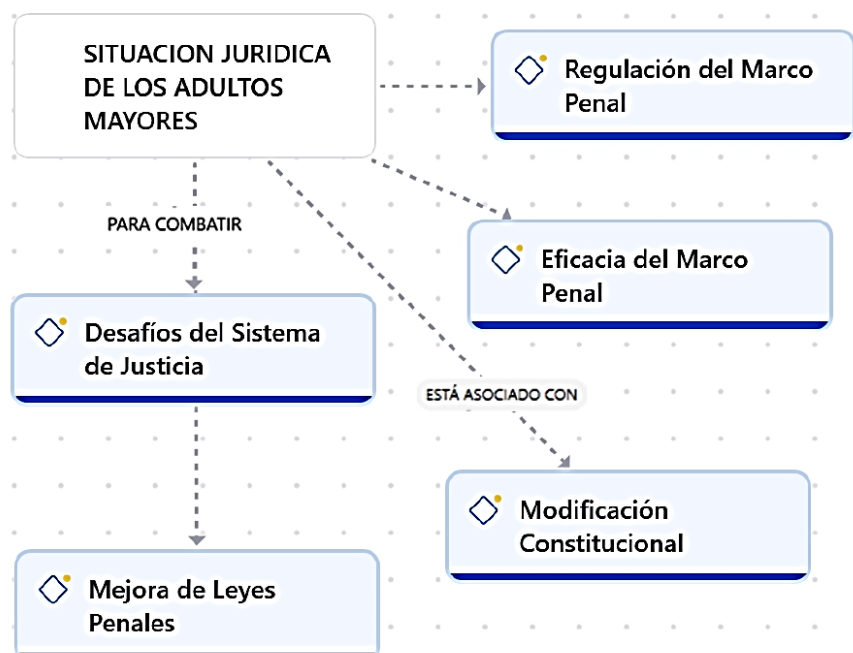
SITUACION JURIDICA DE LOS ADULTOS MAYORES

Regulación del Marco Penal

PARA COMBATIR

Eficacia del Marco Penal

Desafíos del Sistema de Justicia

ESTÁ ASOCIADO CON

Modificación Constitucional

Mejora de Leyes Penales